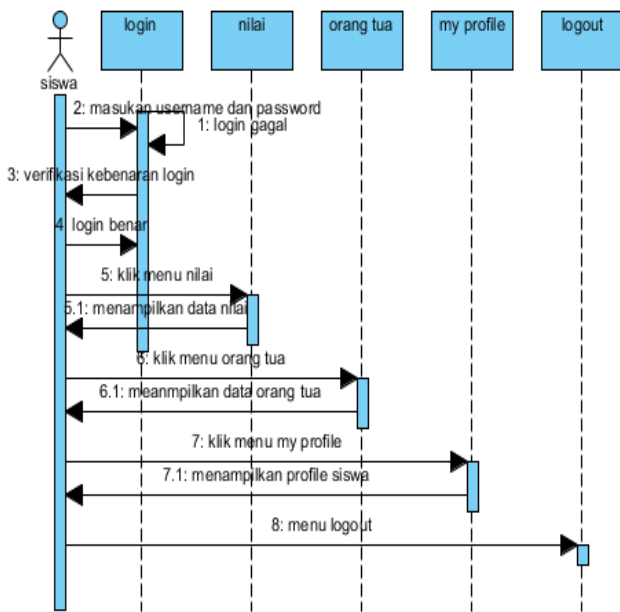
siswa

login

nilai

orang tua

my profile

logout

2: masukan username dan password

1: login gagal

3: verifikasi kebenaran login

4: login benar

5: klik menu nilai

5.1: menampilkan data nilai

6: klik menu orang tua

6.1: meanmpilkan data orang tua

7: klik menu my profile

7.1: menampilkan profile siswa

8: menu logout